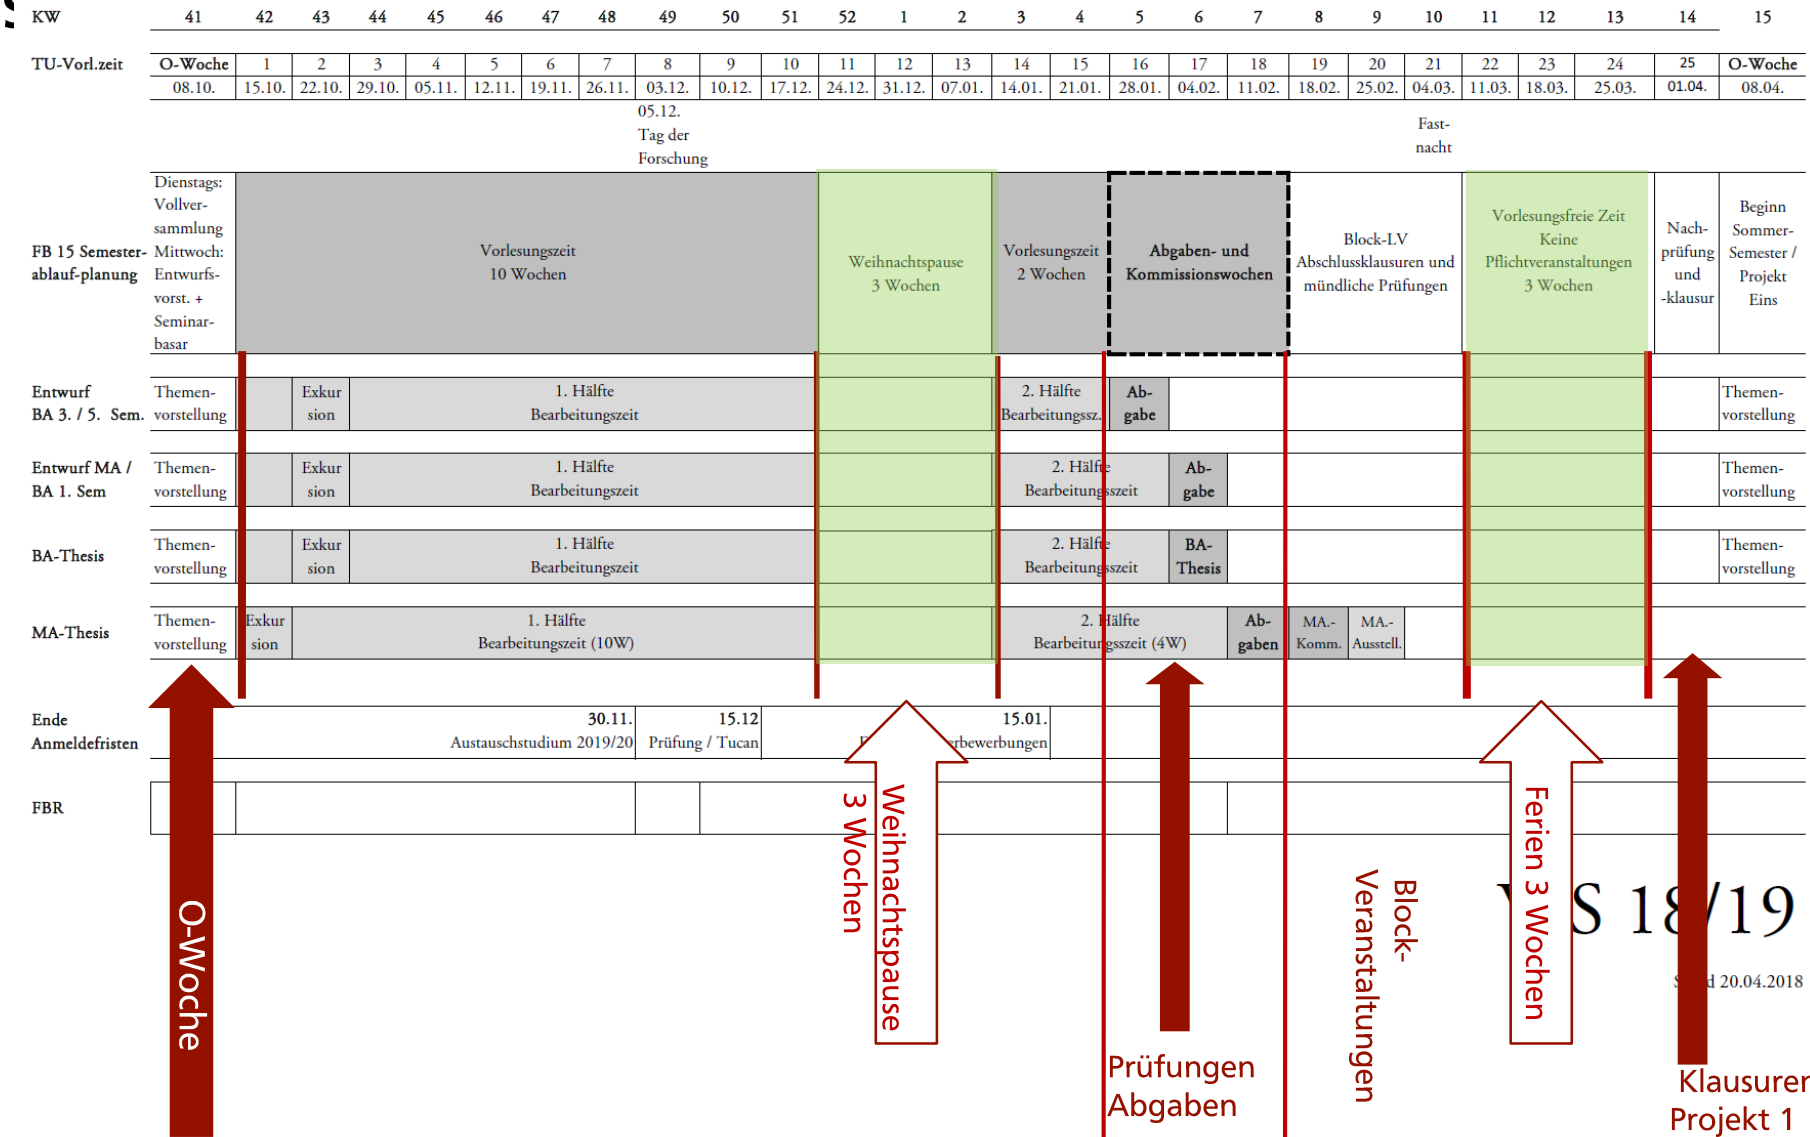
| KW | 41 | 42 | 43 | 44 | 45 | 46 | 47 | 48 | 49 | 50 | 51 | 52 | 1 | 2 | 3 | 4 | 5 | 6 | 7 | 8 | 9 | 10 | 11 | 12 | 13 | 14 | 15 |
|---|---|---|---|---|---|---|---|---|---|---|---|---|---|---|---|---|---|---|---|---|---|---|---|---|---|---|---|
| TU-Vorl.zeit | O-Woche | 1 | 2 | 3 | 4 | 5 | 6 | 7 | 8 | 9 | 10 | 11 | 12 | 13 | 14 | 15 | 16 | 17 | 18 | 19 | 20 | 21 | 22 | 23 | 24 | 25 | O-Woche |
| | 08.10. | 15.10. | 22.10. | 29.10. | 05.11. | 12.11. | 19.11. | 26.11. | 03.12. | 10.12. | 17.12. | 24.12. | 31.12. | 07.01. | 14.01. | 21.01. | 28.01. | 04.02. | 11.02. | 18.02. | 25.02. | 04.03. | 11.03. | 18.03. | 25.03. | 01.04. | 08.04. |

05.12. Tag der Forschung

Fast-nacht

FB 15 Semester-ablauf-planung

Dienstags: Vollver-sammlung Mittwoch: Entwurfs-vorst. + Seminar-basar

Vorlesungszeit 10 Wochen

Weihnachtspause 3 Wochen

Vorlesungszeit 2 Wochen

Abgaben- und Kommissionswochen

Block-LV Abschlussklausuren und mündliche Prüfungen

Vorlesungsfreie Zeit Keine Pflichtveranstaltungen 3 Wochen

Nach-prüfung und -klausur

Beginn Sommer-Semester / Projekt Eins

Entwurf BA 3. / 5. Sem. | Themen-vorstellung | Exkur sion | 1. Hälfte Bearbeitungszeit | 2. Hälfte Bearbeitungssz. | Ab-gabe | Themen-vorstellung

Entwurf MA / BA 1. Sem | Themen-vorstellung | Exkur sion | 1. Hälfte Bearbeitungszeit | 2. Hälfte Bearbeitungszeit | Ab-gabe | Themen-vorstellung

BA-Thesis | Themen-vorstellung | Exkur sion | 1. Hälfte Bearbeitungszeit | 2. Hälfte Bearbeitungszeit | BA-Thesis | Themen-vorstellung

MA-Thesis | Themen-vorstellung | Exkur sion | 1. Hälfte Bearbeitungszeit (10W) | 2. Hälfte Bearbeitungszeit (4W) | Ab-gaben | MA.-Komm. | MA.-Ausstell.

Ende Anmeldefristen | 30.11. Austauschstudium 2019/20 | 15.12 Prüfung / Tucan | 15.01. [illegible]rbewerbungen

FBR

O-Woche

Weihnachtspause 3 Wochen

Prüfungen Abgaben

Block-Veranstaltungen

Ferien 3 Wochen

Klausuren Projekt 1

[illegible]S 18/19

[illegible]d 20.04.2018